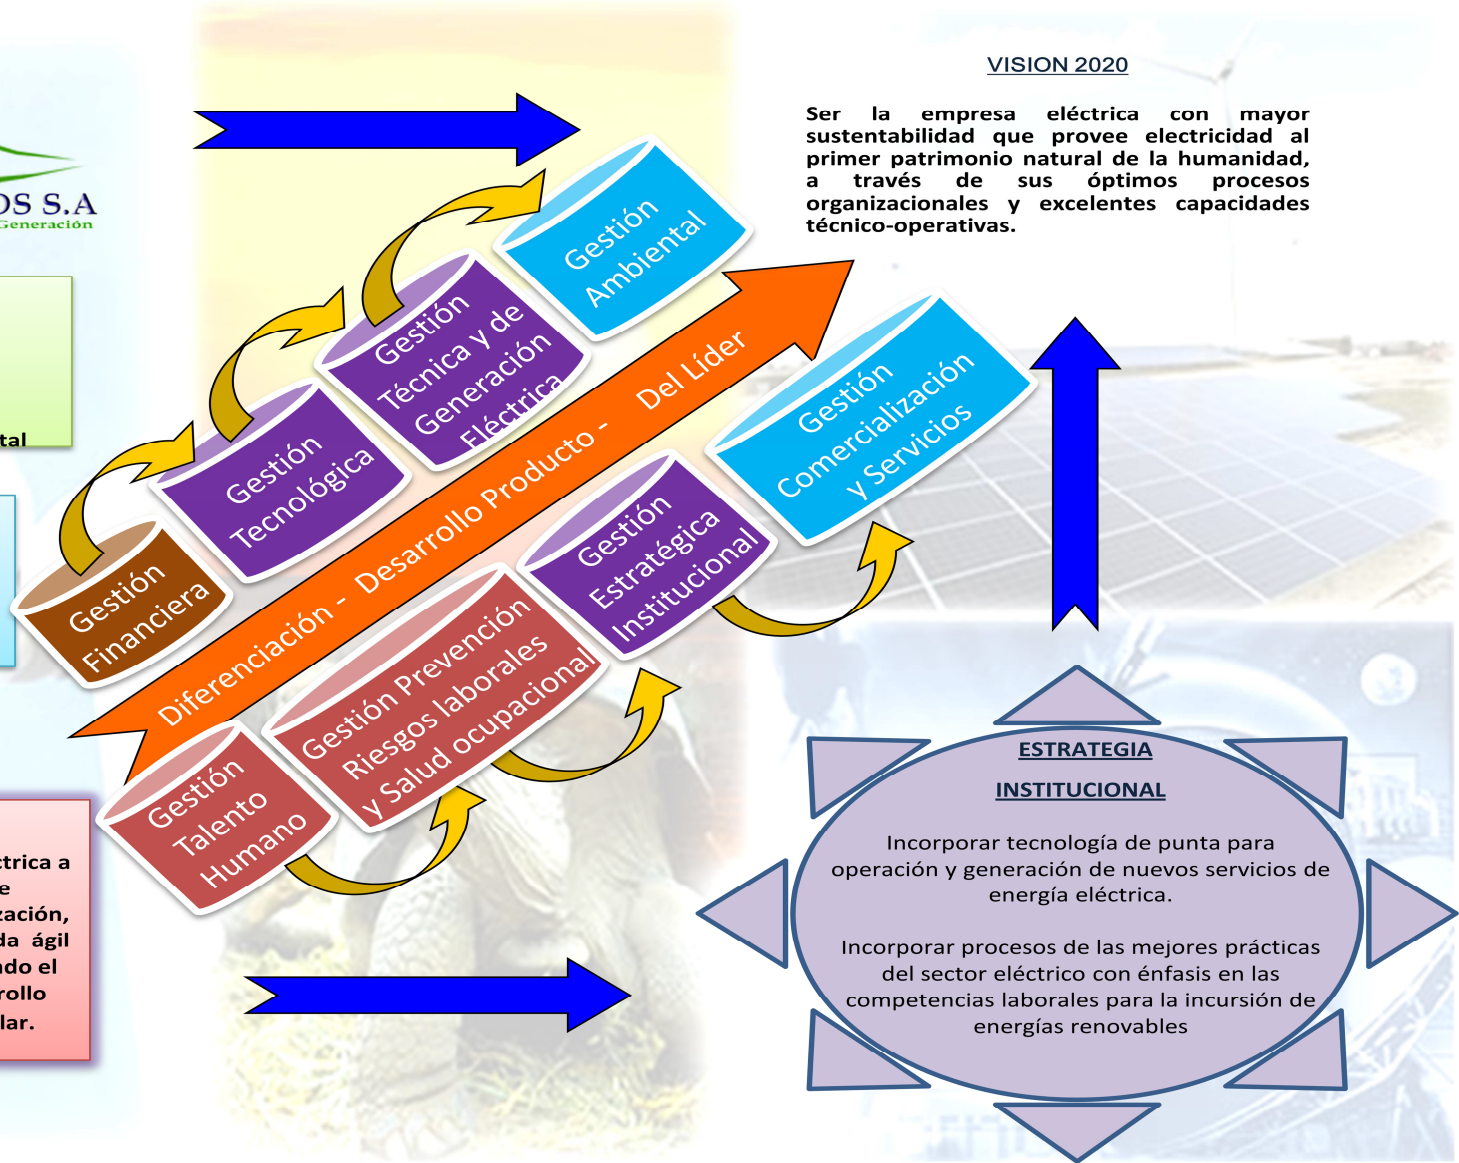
OS S.A
Generación

tal

ctrica a
e
zación,
da ágil
ndo el
rollo
lar.

VISION 2020

Ser la empresa eléctrica con mayor sustentabilidad que provee electricidad al primer patrimonio natural de la humanidad, a través de sus óptimos procesos organizacionales y excelentes capacidades técnico-operativas.

Gestión Ambiental

Gestión Técnica y de Generación Eléctrica

Gestión Tecnológica

Gestión Financiera

Diferenciación - Desarrollo Producto - Del Líder

Gestión Comercialización y Servicios

Gestión Estratégica Institucional

Gestión Prevención Riesgos laborales y Salud ocupacional

Gestión Talento Humano

ESTRATEGIA
INSTITUCIONAL

Incorporar tecnología de punta para operación y generación de nuevos servicios de energía eléctrica.

Incorporar procesos de las mejores prácticas del sector eléctrico con énfasis en las competencias laborales para la incursión de energías renovables